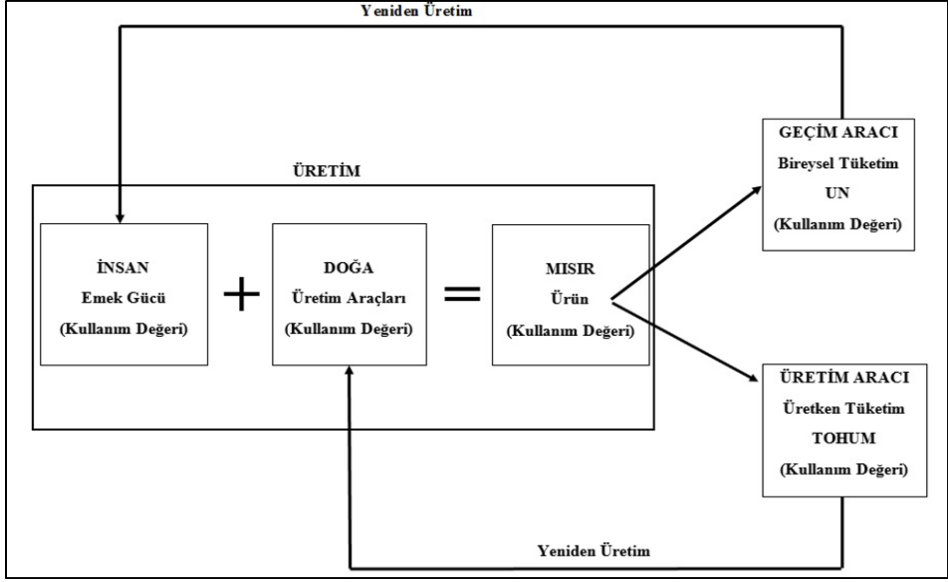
Yeniden Üretim

ÜRETİM

İNSAN
Emek Gücü
(Kullanım Değeri)

+

DOĞA
Üretim Araçları
(Kullanım Değeri)

=

MISIR
Ürün
(Kullanım Değeri)

GEÇİM ARACI
Bireysel Tüketim
UN
(Kullanım Değeri)

ÜRETİM ARACI
Üretken Tüketim
TOHUM
(Kullanım Değeri)

Yeniden Üretim